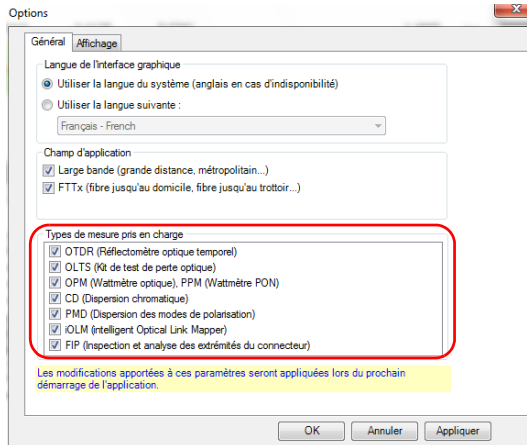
Options

Général | Affichage

Langue de l'interface graphique
Utiliser la langue du système (anglais en cas d'indisponibilité)
Utiliser la langue suivante :
Français - French

Champ d'application
Large bande (grande distance, métropolitain...)
FTTx (fibre jusqu'au domicile, fibre jusqu'au trottoir...)

Types de mesure pris en charge
OTDR (Réflectomètre optique temporel)
OLTS (Kit de test de perte optique)
OPM (Wattmètre optique), PPM (Wattmètre PON)
CD (Dispersion chromatique)
PMD (Dispersion des modes de polarisation)
iOLM (intelligent Optical Link Mapper)
FIP (Inspection et analyse des extrémités du connecteur)

Les modifications apportées à ces paramètres seront appliquées lors du prochain démarrage de l'application.

OK | Annuler | Appliquer